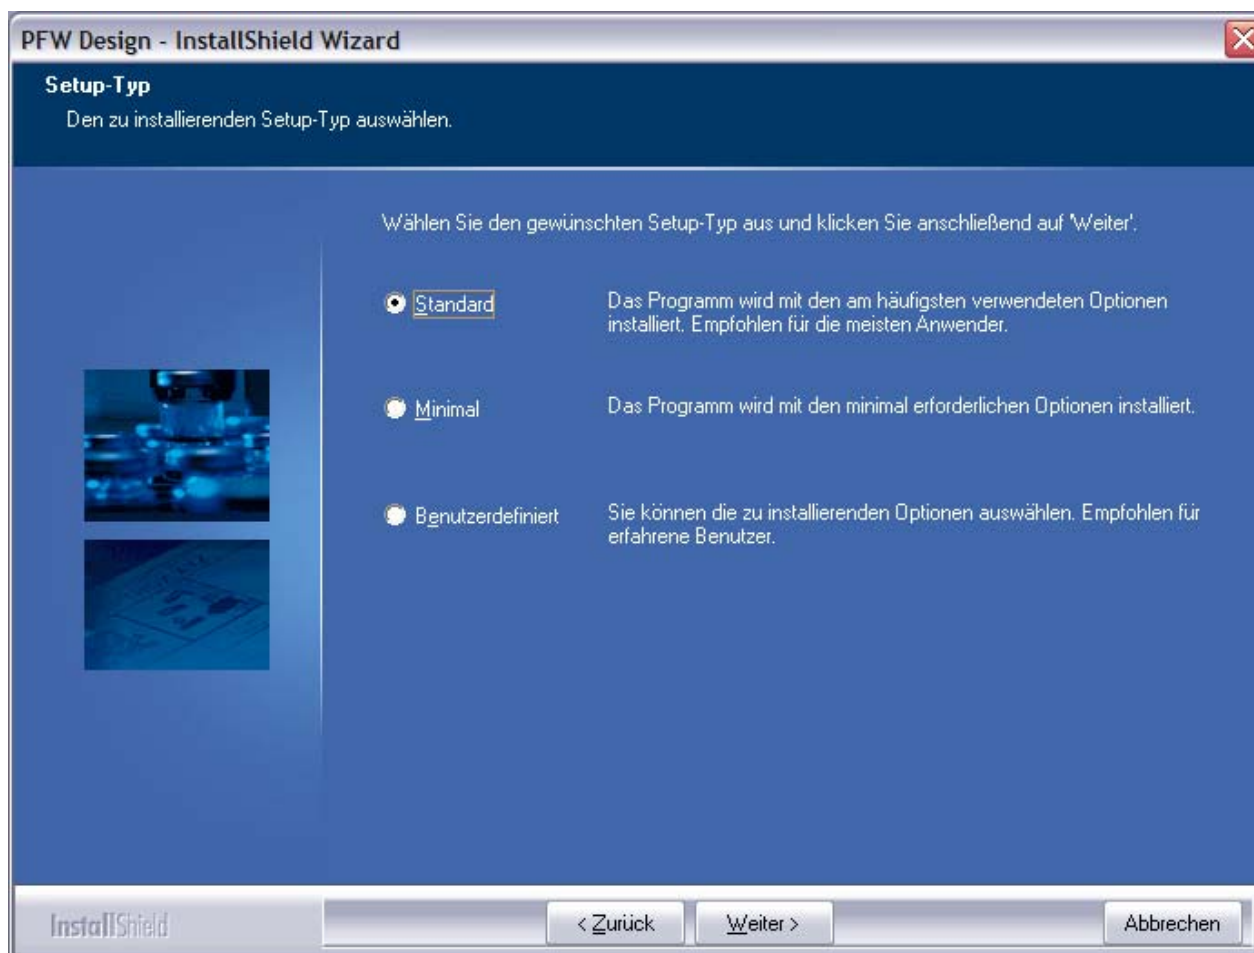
PFW Design - InstallShield Wizard

Setup-Typ

Den zu installierenden Setup-Typ auswählen.

Wählen Sie den gewünschten Setup-Typ aus und klicken Sie anschließend auf 'Weiter'.

Standard

Das Programm wird mit den am häufigsten verwendeten Optionen installiert. Empfohlen für die meisten Anwender.

Minimal

Das Programm wird mit den minimal erforderlichen Optionen installiert.

Benutzerdefiniert

Sie können die zu installierenden Optionen auswählen. Empfohlen für erfahrene Benutzer.

InstallShield

< Zurück

Weiter >

Abbrechen